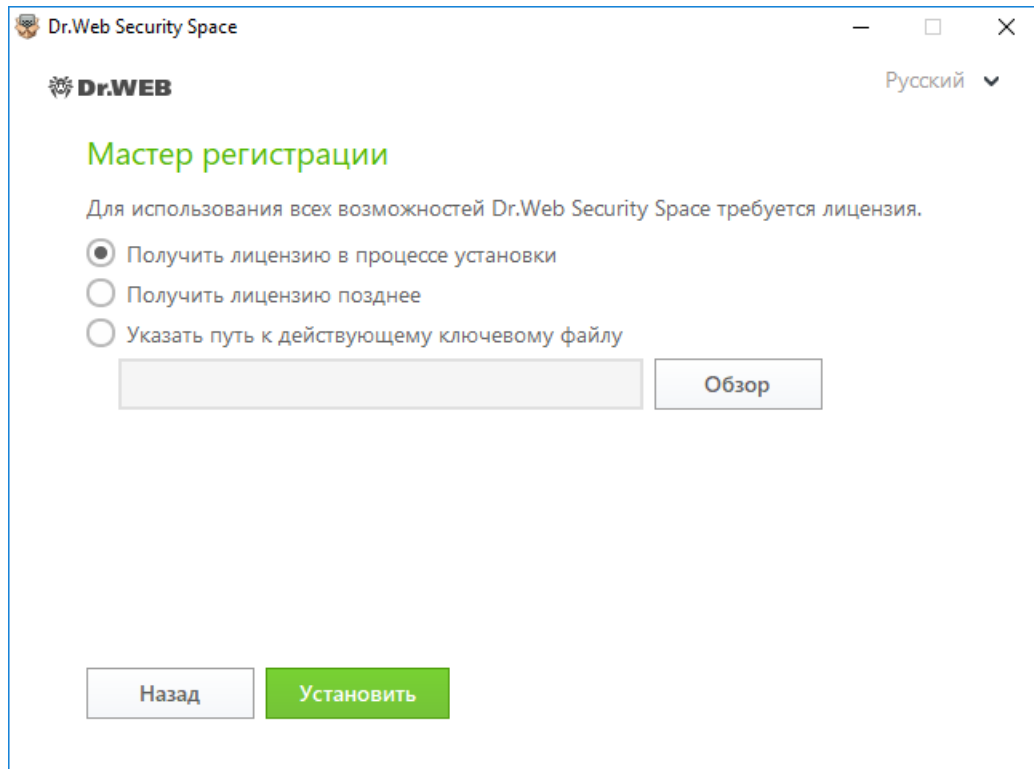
Dr.Web Security Space

Dr.WEB

Русский

Мастер регистрации

Для использования всех возможностей Dr.Web Security Space требуется лицензия.

Получить лицензию в процессе установки

Получить лицензию позднее

Указать путь к действующему ключевому файлу

Обзор

Назад

Установить